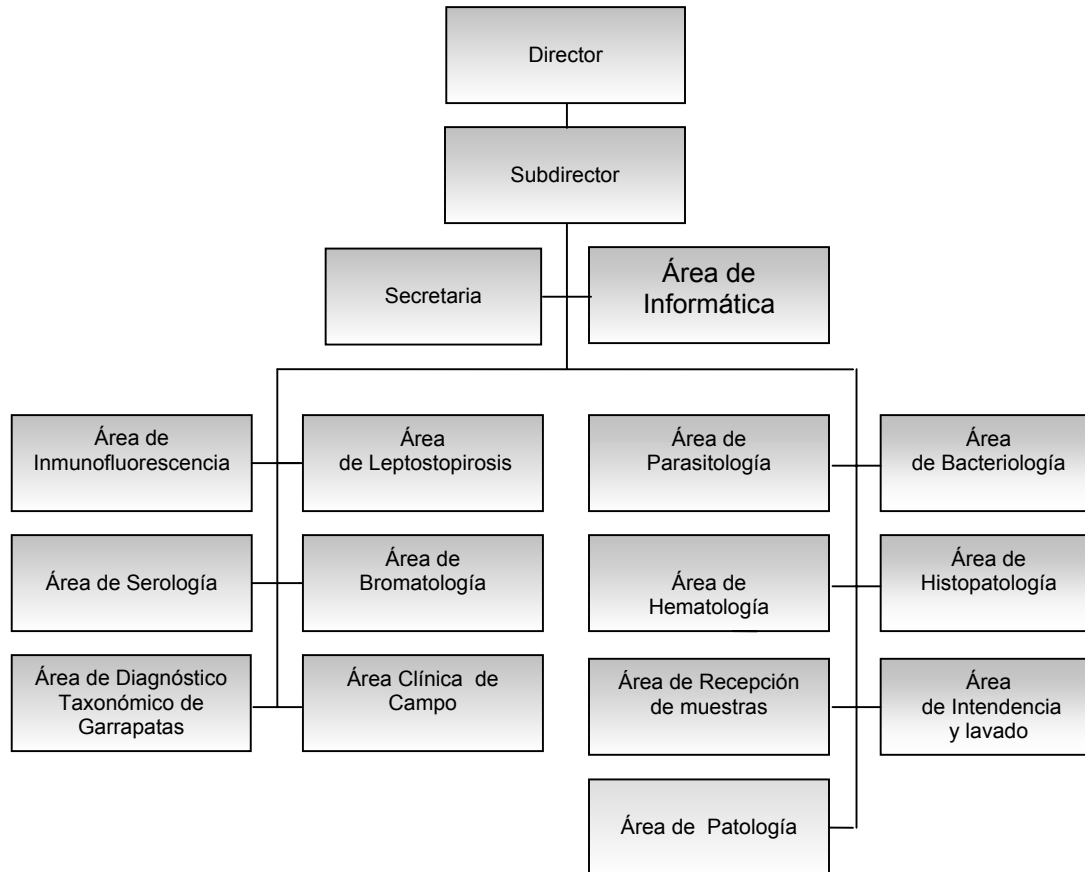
Director

Subdirector

Secretaria

Área de Informática

Área de Inmunofluorescencia

Área de Leptostopirosis

Área de Parasitología

Área de Bacteriología

Área de Serología

Área de Bromatología

Área de Hematología

Área de Histopatología

Área de Diagnóstico Taxonómico de Garrapatas

Área Clínica de Campo

Área de Recepción de muestras

Área de Intendencia y lavado

Área de Patología